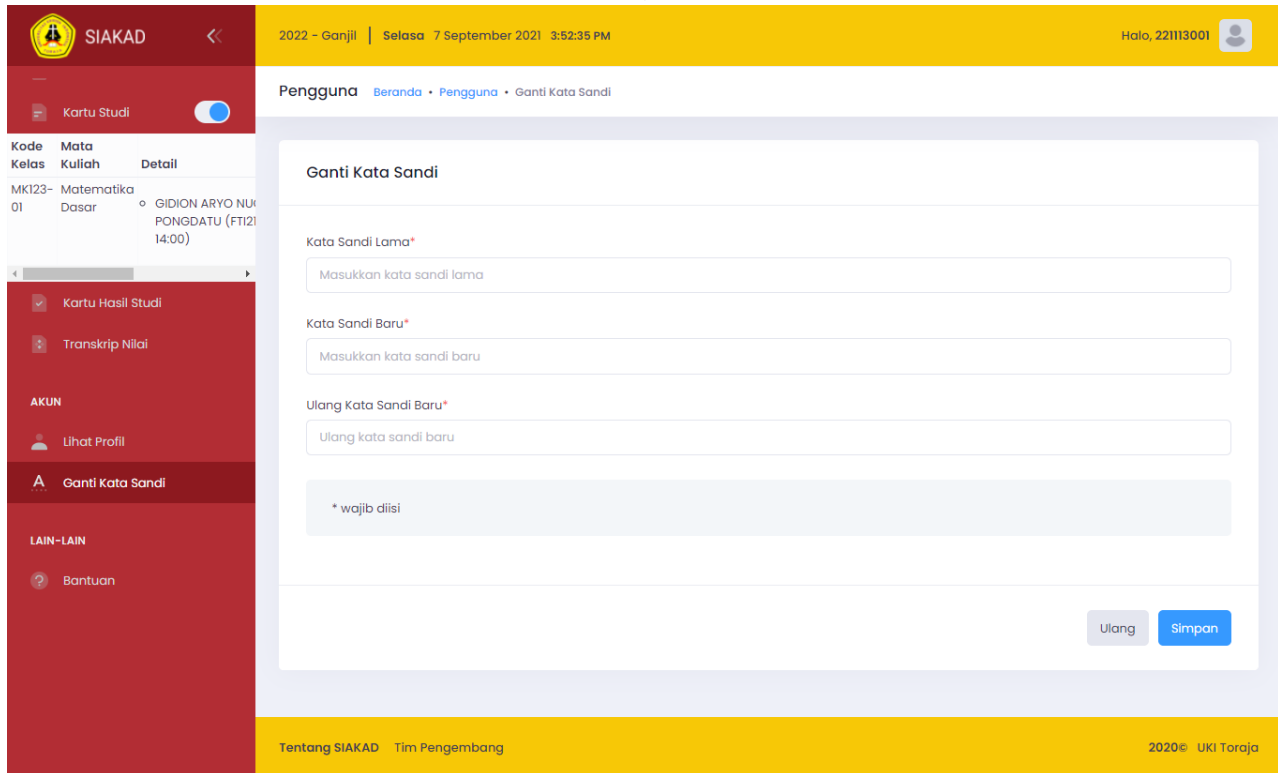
SIAKAD

2022 - Ganjil | Selasa 7 September 2021 3:52:35 PM

Halo, 221113001

Kartu Studi

| Kode Kelas | Mata Kuliah | Detail |
|---|---|---|
| MK123-01 | Matematika Dasar | GIDION ARYO NU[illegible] PONGDATU (FTI2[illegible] 14:00) |

Kartu Hasil Studi

Transkrip Nilai

AKUN

Lihat Profil

Ganti Kata Sandi

LAIN-LAIN

Bantuan

Pengguna Beranda • Pengguna • Ganti Kata Sandi

Ganti Kata Sandi

Kata Sandi Lama*

Masukkan kata sandi lama

Kata Sandi Baru*

Masukkan kata sandi baru

Ulang Kata Sandi Baru*

Ulang kata sandi baru

* wajib diisi

Ulang Simpan

Tentang SIAKAD Tim Pengembang

2020© UKI Toraja